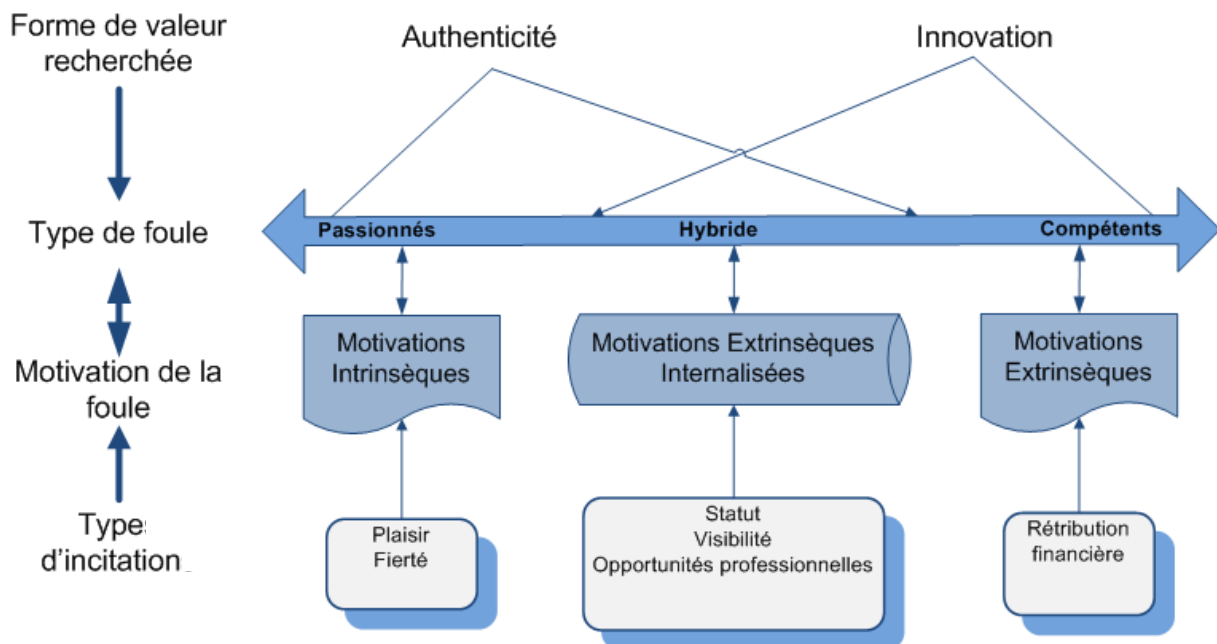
Forme de valeur recherchée

Authenticité

Innovation

Type de foule

Passionnés

Hybride

Compétents

Motivation de la foule

Motivations Intrinsèques

Motivations Extrinsèques Internalisées

Motivations Extrinsèques

Types d'incitation

Plaisir
Fierté

Statut
Visibilité
Opportunités professionnelles

Rétribution financière